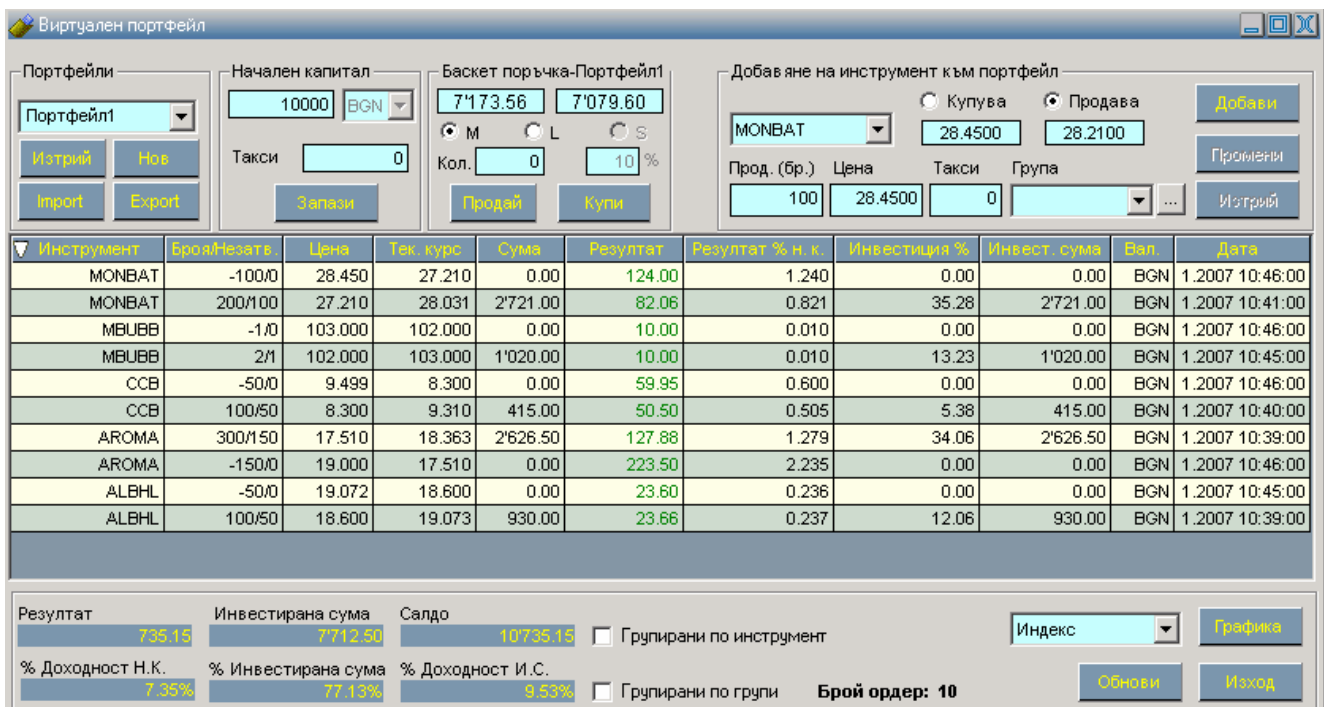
Виртуален портфейл

Портфейли
Портфейл1
Изтрий Нов
Import Export

Начален капитал
10000 BGN
Такси 0
Запази

Баскет поръчка-Портфейл1
7'173.56 7'079.60
M L S
Кол. 0 10 %
Продай Купи

Добавяне на инструмент към портфейл
MONBAT
Купува Продава
28.4500 28.2100
Прод. (бр.) Цена Такси Група
100 28.4500 0
Добави
Промени
Изтрий

| Инструмент | Броя/Незатв. | Цена | Тек. курс | Сума | Резултат | Резултат % н. к. | Инвестиция % | Инвест. сума | Вал. | Дата |
|---|---|---|---|---|---|---|---|---|---|---|
| MONBAT | -100/0 | 28.450 | 27.210 | 0.00 | 124.00 | 1.240 | 0.00 | 0.00 | BGN | 1.2007 10:46:00 |
| MONBAT | 200/100 | 27.210 | 28.031 | 2'721.00 | 82.06 | 0.821 | 35.28 | 2'721.00 | BGN | 1.2007 10:41:00 |
| MBUBB | -1/0 | 103.000 | 102.000 | 0.00 | 10.00 | 0.010 | 0.00 | 0.00 | BGN | 1.2007 10:46:00 |
| MBUBB | 2/1 | 102.000 | 103.000 | 1'020.00 | 10.00 | 0.010 | 13.23 | 1'020.00 | BGN | 1.2007 10:45:00 |
| CCB | -50/0 | 9.499 | 8.300 | 0.00 | 59.95 | 0.600 | 0.00 | 0.00 | BGN | 1.2007 10:46:00 |
| CCB | 100/50 | 8.300 | 9.310 | 415.00 | 50.50 | 0.505 | 5.38 | 415.00 | BGN | 1.2007 10:40:00 |
| AROMA | 300/150 | 17.510 | 18.363 | 2'626.50 | 127.88 | 1.279 | 34.06 | 2'626.50 | BGN | 1.2007 10:39:00 |
| AROMA | -150/0 | 19.000 | 17.510 | 0.00 | 223.50 | 2.235 | 0.00 | 0.00 | BGN | 1.2007 10:46:00 |
| ALBHL | -50/0 | 19.072 | 18.600 | 0.00 | 23.60 | 0.236 | 0.00 | 0.00 | BGN | 1.2007 10:45:00 |
| ALBHL | 100/50 | 18.600 | 19.073 | 930.00 | 23.66 | 0.237 | 12.06 | 930.00 | BGN | 1.2007 10:39:00 |

Резултат 735.15
Инвестирана сума 7'712.50
Салдо 10'735.15
Групирани по инструмент
Индекс
Графика
% Доходност Н.К. 7.35%
% Инвестирана сума 77.13%
% Доходност И.С. 9.53%
Групирани по групи
Брой ордер: 10
Обнови
Изход